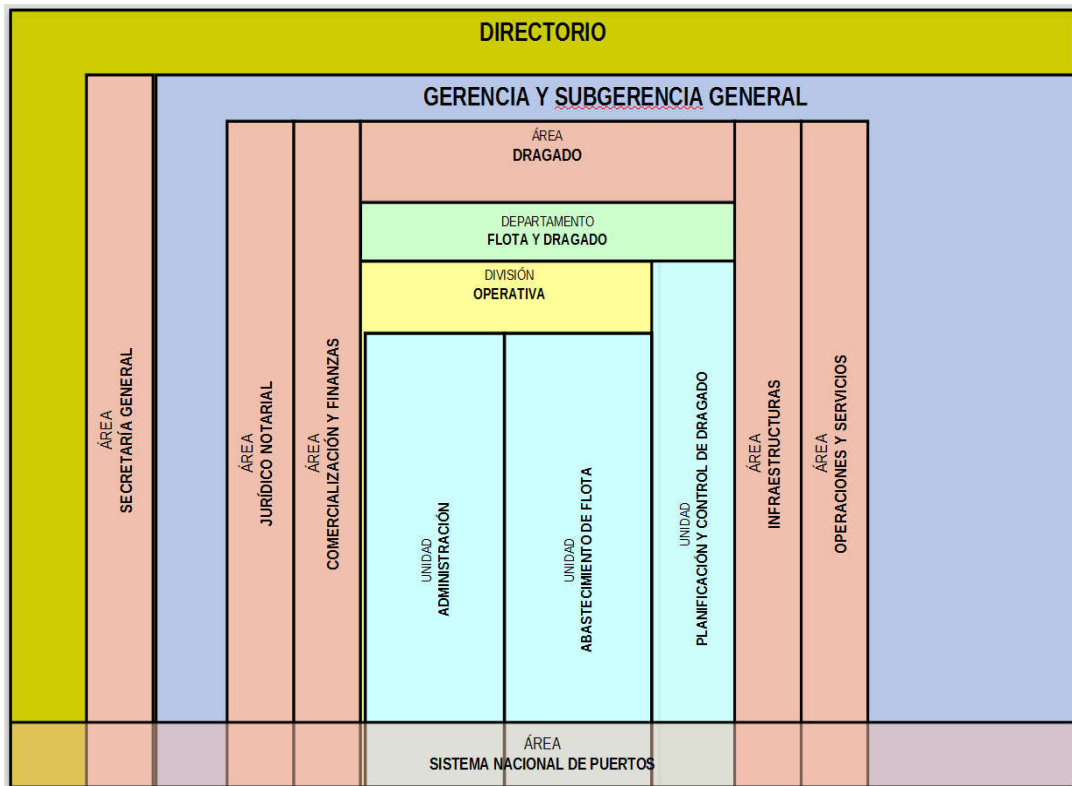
DIRECTORIO

GERENCIA Y SUBGERENCIA GENERAL

ÁREA
SECRETARÍA GENERAL

ÁREA
JURÍDICO NOTARIAL

ÁREA
COMERCIALIZACIÓN Y FINANZAS

ÁREA
DRAGADO

DEPARTAMENTO
FLOTA Y DRAGADO

DIVISIÓN
OPERATIVA

UNIDAD
ADMINISTRACIÓN

UNIDAD
ABASTECIMIENTO DE FLOTA

UNIDAD
PLANIFICACIÓN Y CONTROL DE DRAGADO

ÁREA
INFRAESTRUCTURAS

ÁREA
OPERACIONES Y SERVICIOS

ÁREA
SISTEMA NACIONAL DE PUERTOS